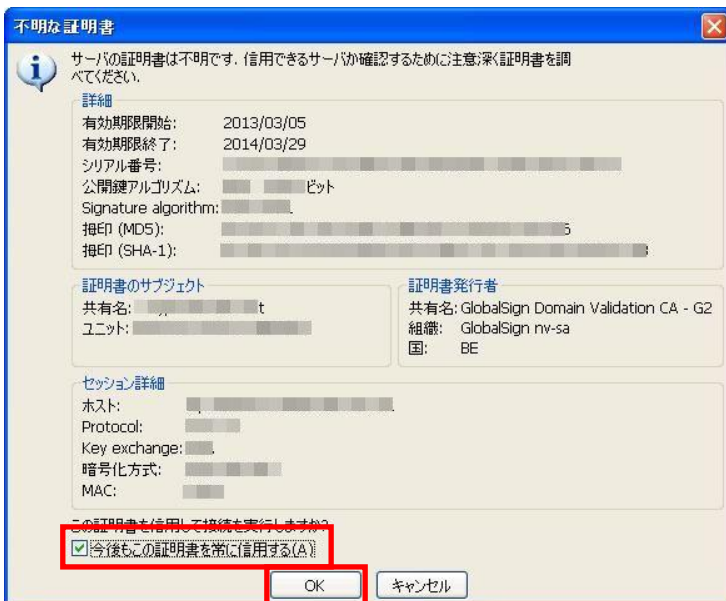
不明な証明書

サーバの証明書は不明です. 信用できるサーバか確認するために注意深く証明書を調べてください.

詳細
有効期限開始: 2013/03/05
有効期限終了: 2014/03/29
シリアル番号: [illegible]
公開鍵アルゴリズム: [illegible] ビット
Signature algorithm: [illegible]
拇印 (MD5): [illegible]
拇印 (SHA-1): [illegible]

証明書のサブジェクト
共有名: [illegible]
ユニット: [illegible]

証明書発行者
共有名: GlobalSign Domain Validation CA - G2
組織: GlobalSign nv-sa
国: BE

セッション詳細
ホスト: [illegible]
Protocol: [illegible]
Key exchange: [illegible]
暗号化方式: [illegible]
MAC: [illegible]

この証明書を信用して接続を実行しますか?
☑ 今後もこの証明書を常に信用する(A)

OK キャンセル